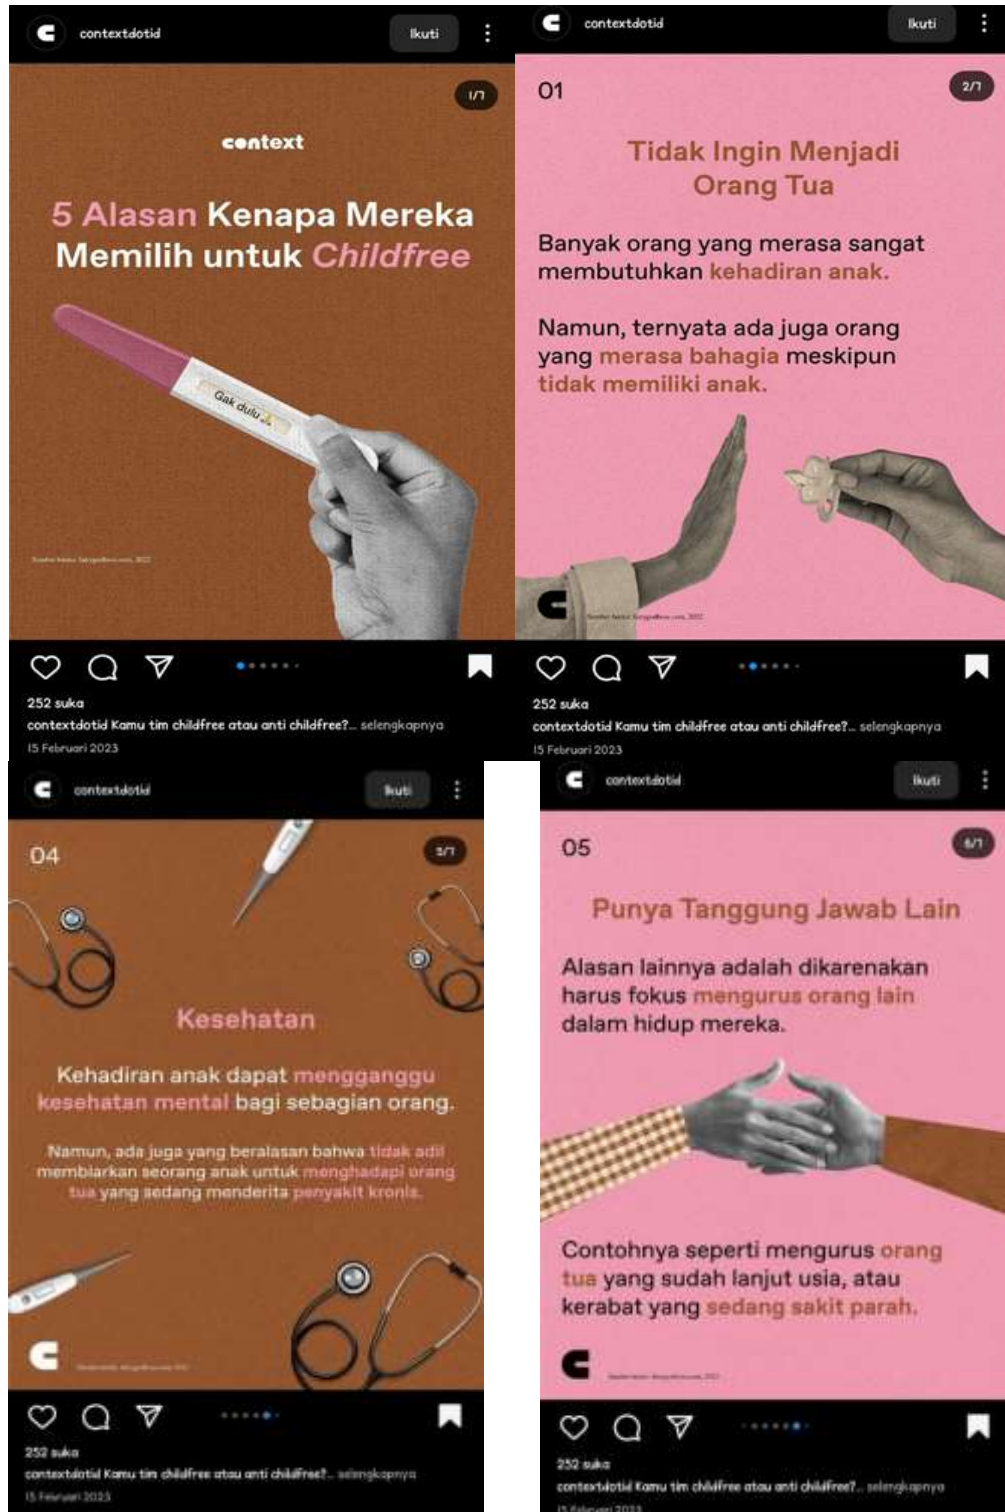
contextdotid Ikuti

1/7

context

5 Alasan Kenapa Mereka Memilih untuk Childfree

Gak dulu

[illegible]

252 suka

contextdotid Kamu tim childfree atau anti childfree?... selengkapnya

15 Februari 2023

contextdotid Ikuti

01

2/7

Tidak Ingin Menjadi Orang Tua

Banyak orang yang merasa sangat membutuhkan kehadiran anak.

Namun, ternyata ada juga orang yang merasa bahagia meskipun tidak memiliki anak.

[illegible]

252 suka

contextdotid Kamu tim childfree atau anti childfree?... selengkapnya

15 Februari 2023

contextdotid Ikuti

04

5/7

Kesehatan

Kehadiran anak dapat mengganggu kesehatan mental bagi sebagian orang.

Namun, ada juga yang beralasan bahwa tidak adil membiarkan seorang anak untuk menghadapi orang tua yang sedang menderita penyakit kronis.

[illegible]

252 suka

contextdotid Kamu tim childfree atau anti childfree?... selengkapnya

15 Februari 2023

contextdotid Ikuti

05

6/7

Punya Tanggung Jawab Lain

Alasan lainnya adalah dikarenakan harus fokus mengurus orang lain dalam hidup mereka.

Contohnya seperti mengurus orang tua yang sudah lanjut usia, atau kerabat yang sedang sakit parah.

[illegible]

252 suka

contextdotid Kamu tim childfree atau anti childfree?... selengkapnya

15 Februari 2023